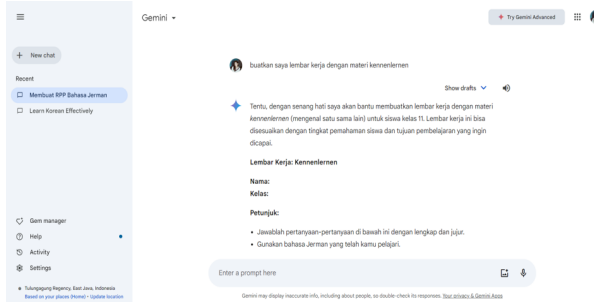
Gemini

Try Gemini Advanced

New chat

Recent

Membuat RPP Bahasa Jerman

Learn Korean Effectively

Gem manager

Help

Activity

Settings

Tulungagung Regency, East Java, Indonesia
Based on your places (Home) • Update location

buatkan saya lembar kerja dengan materi kennenlernen

Show drafts

Tentu, dengan senang hati saya akan bantu membuatkan lembar kerja dengan materi kennenlernen (mengenal satu sama lain) untuk siswa kelas 11. Lembar kerja ini bisa disesuaikan dengan tingkat pemahaman siswa dan tujuan pembelajaran yang ingin dicapai.

Lembar Kerja: Kennenlernen

Nama:
Kelas:

Petunjuk:

• Jawablah pertanyaan-pertanyaan di bawah ini dengan lengkap dan jujur.
• Gunakan bahasa Jerman yang telah kamu pelajari.

Enter a prompt here

Gemini may display inaccurate info, including about people, so double-check its responses. Your privacy & Gemini Apps